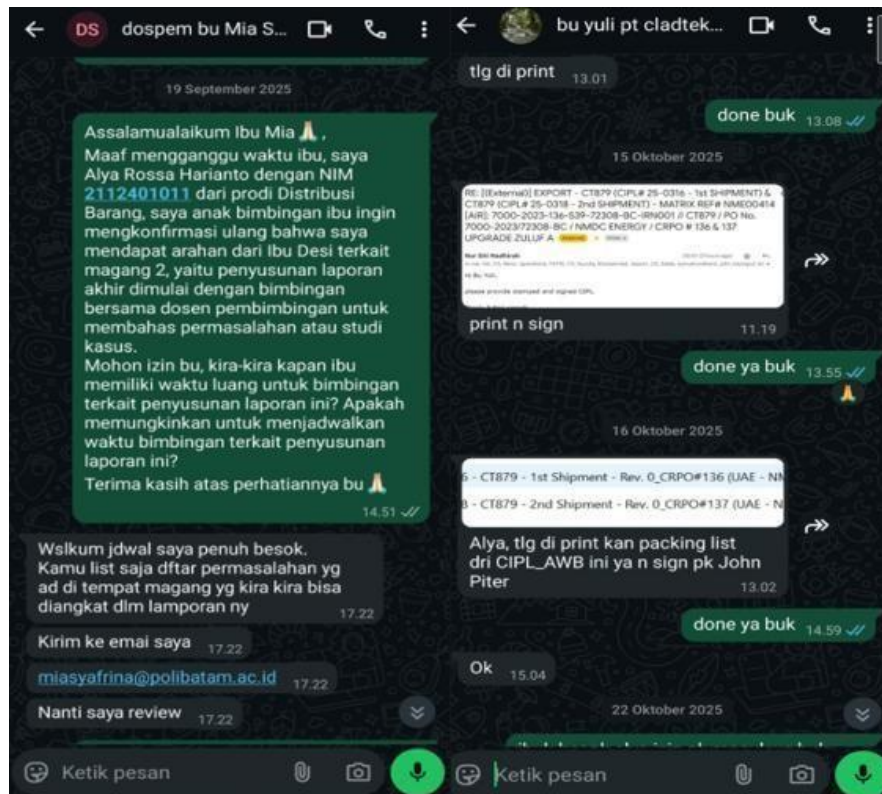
DS dospem bu Mia S...

19 September 2025

Assalamualaikum Ibu Mia 🙏,
Maaf mengganggu waktu ibu, saya Alya Rossa Harianto dengan NIM 2112401011 dari prodi Distribusi Barang, saya anak bimbingan ibu ingin mengkonfirmasi ulang bahwa saya mendapat arahan dari Ibu Desi terkait magang 2, yaitu penyusunan laporan akhir dimulai dengan bimbingan bersama dosen pembimbingan untuk membahas permasalahan atau studi kasus.
Mohon izin bu, kira-kira kapan ibu memiliki waktu luang untuk bimbingan terkait penyusunan laporan ini? Apakah memungkinkan untuk menjadwalkan waktu bimbingan terkait penyusunan laporan ini?
Terima kasih atas perhatiannya bu 🙏 14.51

Wslkum jdwal saya penuh besok. Kamu list saja dftar permasalahan yg ad di tempat magang yg kira kira bisa diangkat dlm lamporan ny 17.22

Kirim ke emai saya 17.22

miasyafrina@polibatam.ac.id 17.22

Nanti saya review 17.22

Ketik pesan

bu yuli pt cladtek...

tlg di print 13.01

done buk 13.08

15 Oktober 2025

RE: [[External]] EXPORT - CT879 (CIPL# 25-0316 - 1st SHIPMENT) & CT879 (CIPL# 25-0318 - 2nd SHIPMENT) - MATRIX REF# NME00414 [AIR]: 7000-2023-136-539-72308-BC-IRN001 // CT879 / PO No. 7000-2023/72308-BC / NMDC ENERGY / CRPO # 136 & 137 UPGRADE ZULUF A

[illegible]

print n sign 11.19

done ya buk 13.55

16 Oktober 2025

5 - CT879 - 1st Shipment - Rev. 0_CRPO#136 (UAE - N
3 - CT879 - 2nd Shipment - Rev. 0_CRPO#137 (UAE - N

Alya, tlg di print kan packing list dri CIPL_AWB ini ya n sign pk John Piter 13.02

done ya buk 14.59

Ok 15.04

22 Oktober 2025

Ketik pesan